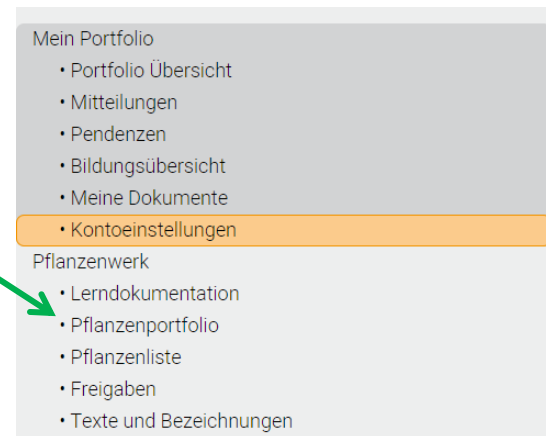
Mein Portfolio
• Portfolio Übersicht
• Mitteilungen
• Pendenzen
• Bildungsübersicht
• Meine Dokumente
• Kontoeinstellungen
Pflanzenwerk
• Lerndokumentation
• Pflanzenportfolio
• Pflanzenliste
• Freigaben
• Texte und Bezeichnungen